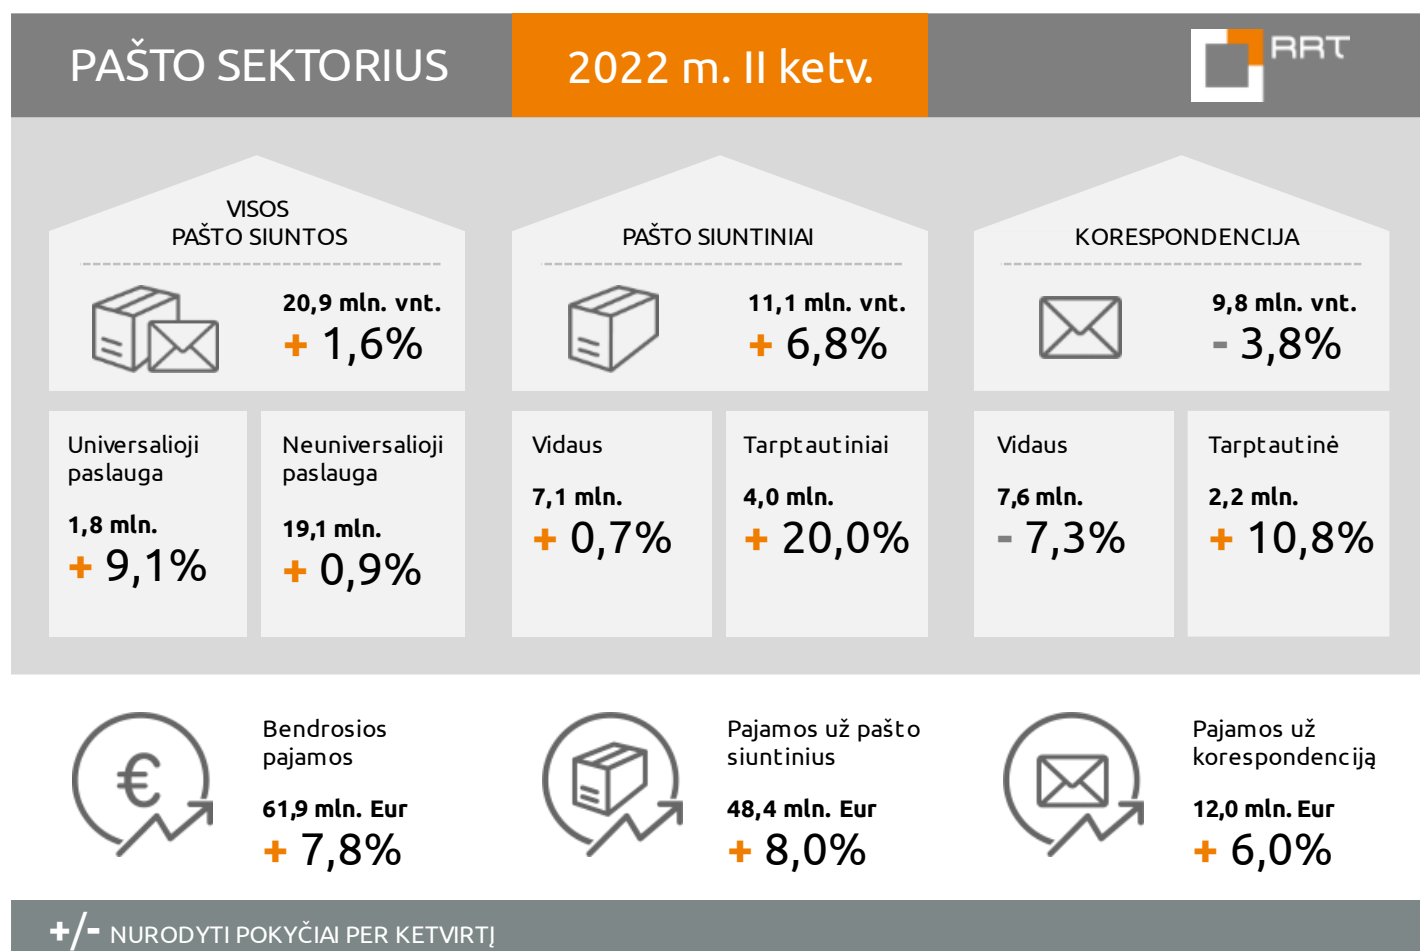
PAŠTO SEKTORIUS

2022 m. II ketv.

RRT

VISOS PAŠTO SIUNTOS

20,9 mln. vnt.
+ 1,6%

PAŠTO SIUNTINIAI

11,1 mln. vnt.
+ 6,8%

KORESPONDENCIJA

9,8 mln. vnt.
- 3,8%

Universalioji paslauga
1,8 mln.
+ 9,1%

Neuniversalioji paslauga
19,1 mln.
+ 0,9%

Vidaus
7,1 mln.
+ 0,7%

Tarptautiniai
4,0 mln.
+ 20,0%

Vidaus
7,6 mln.
- 7,3%

Tarptautinė
2,2 mln.
+ 10,8%

€

Bendrosios pajamos
61,9 mln. Eur
+ 7,8%

Pajamos už pašto siuntinius
48,4 mln. Eur
+ 8,0%

Pajamos už korespondenciją
12,0 mln. Eur
+ 6,0%

+/- NURODYTI POKYČIAI PER KETVIRTĮ